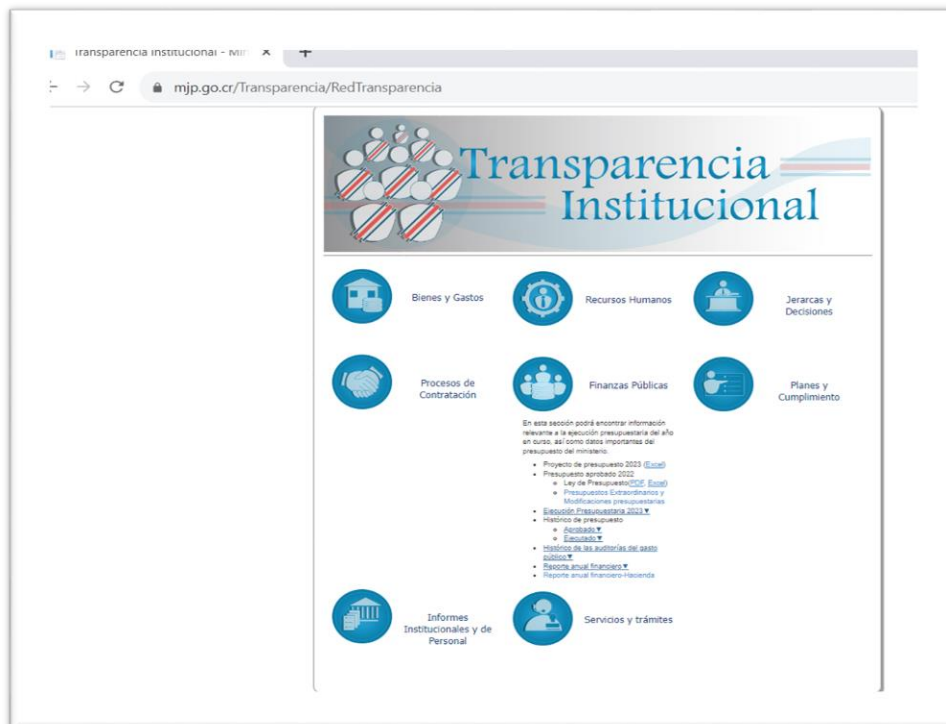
Transparencia Institucional - Mi ×

mjp.go.cr/Transparencia/RedTransparencia

Transparencia Institucional

Bienes y Gastos

Recursos Humanos

Jerarcas y Decisiones

Procesos de Contratación

Finanzas Públicas

Planes y Cumplimiento

En esta sección podrá encontrar información relevante a la ejecución presupuestaria del año en curso, así como datos importantes del presupuesto del ministerio.

- Proyecto de presupuesto 2023 (Excel)
- Presupuesto aprobado 2022
  - Ley de Presupuesto(PDF, Excel)
  - Presupuestos Extraordinarios y Modificaciones presupuestarias
- Ejecución Presupuestaria 2023▼
- Histórico de presupuesto
  - Aprobado▼
  - Ejecutado▼
- Histórico de las auditorías del gasto público▼
- Reporte anual financiero▼
- Reporte anual financiero-Hacienda

Informes Institucionales y de Personal

Servicios y trámites